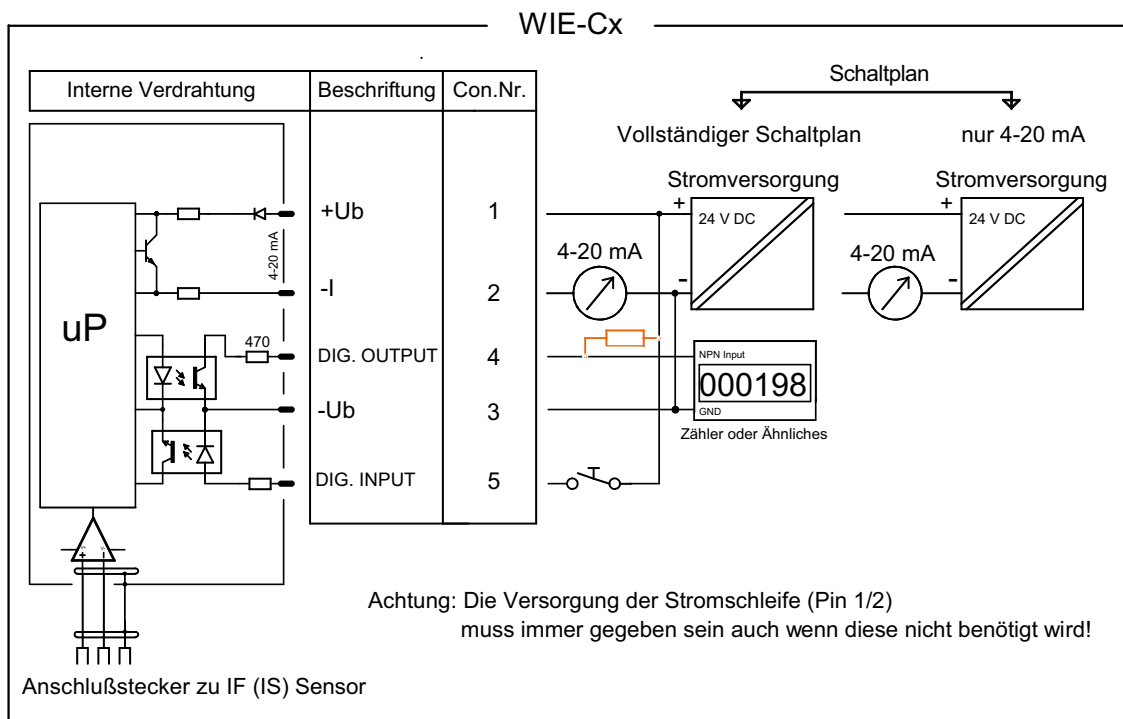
WIE-Cx

| Interne Verdrahtung | Beschriftung | Con.Nr. |
|---|---|---|
| | +Ub | 1 |
| | -I | 2 |
| | DIG. OUTPUT | 4 |
| | -Ub | 3 |
| | DIG. INPUT | 5 |

uP

4-20 mA

470

Schaltplan

Vollständiger Schaltplan

nur 4-20 mA

Stromversorgung

24 V DC

+

-

4-20 mA

Stromversorgung

24 V DC

+

-

4-20 mA

NPN Input

000198

GND

Zähler oder Ähnliches

Achtung: Die Versorgung der Stromschleife (Pin 1/2) muss immer gegeben sein auch wenn diese nicht benötigt wird!

Anschlußstecker zu IF (IS) Sensor